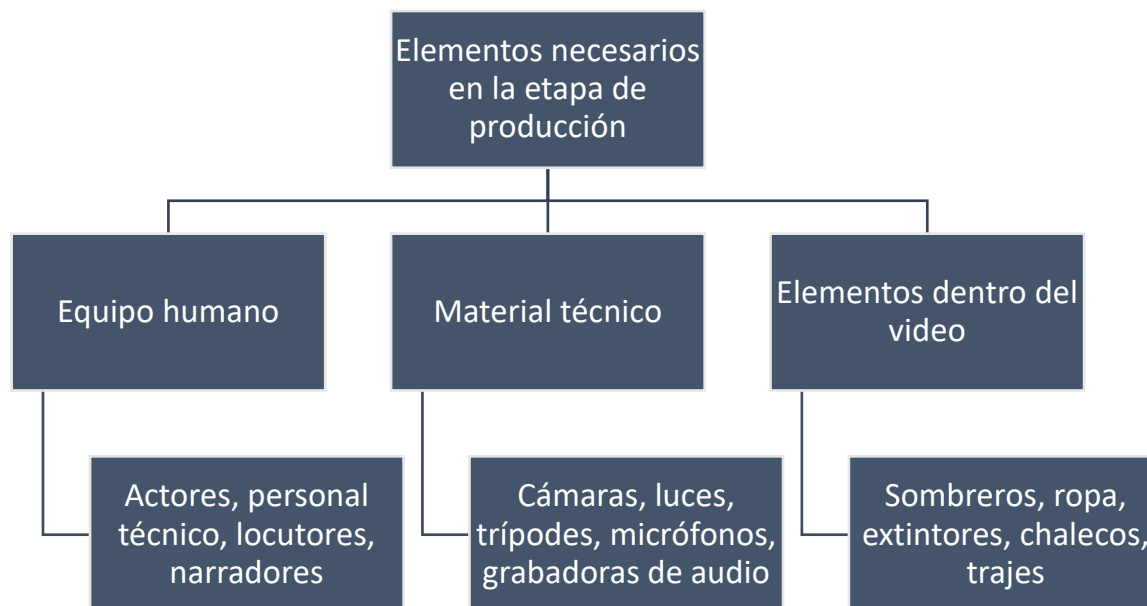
Elementos necesarios en la etapa de producción

Equipo humano

Actores, personal técnico, locutores, narradores

Material técnico

Cámaras, luces, trípodes, micrófonos, grabadoras de audio

Elementos dentro del video

Sombreros, ropa, extintores, chalecos, trajes